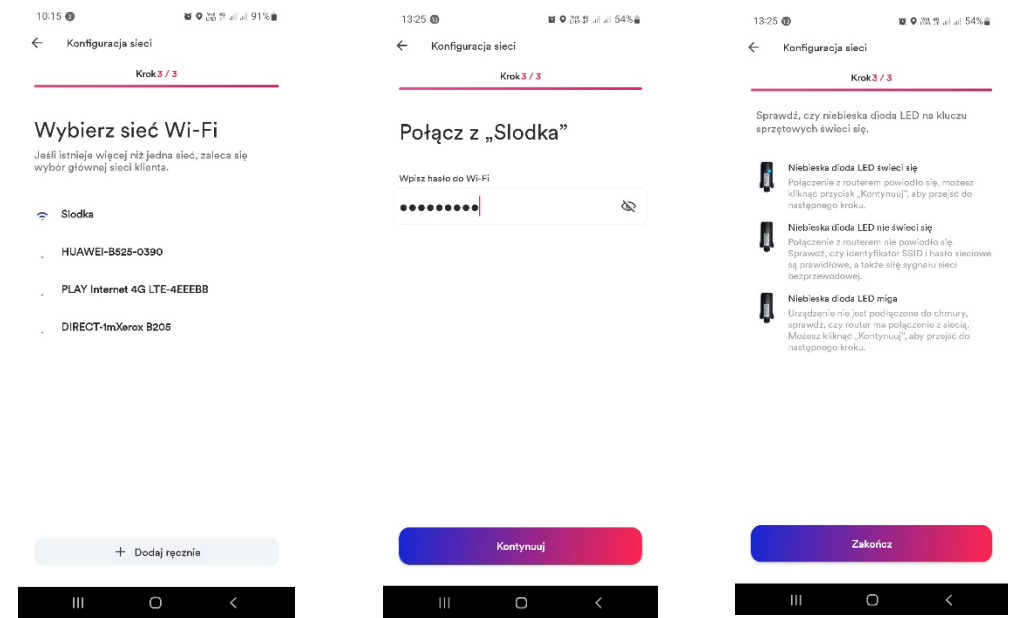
10:15 91%

Konfiguracja sieci

Krok 3 / 3

Wybierz sieć Wi-Fi

Jeśli istnieje więcej niż jedna sieć, zaleca się wybór głównej sieci klienta.

Slodka

HUAWEI-B525-0390

PLAY Internet 4G LTE-4EEEBB

DIRECT-1mXerox B205

+ Dodaj ręcznie

13:25 54%

Konfiguracja sieci

Krok 3 / 3

Połącz z „Slodka"

Wpisz hasło do Wi-Fi

•••••••••

Kontynuuj

13:25 54%

Konfiguracja sieci

Krok 3 / 3

Sprawdź, czy niebieska dioda LED na kluczu sprzętowych świeci się.

Niebieska dioda LED świeci się
Połączenie z routerem powiodło się, możesz kliknąć przycisk „Kontynuuj", aby przejść do następnego kroku.

Niebieska dioda LED nie świeci się
Połączenie z routerem nie powiodło się. Sprawdź, czy identyfikator SSID i hasło sieciowe są prawidłowe, a także siłę sygnału sieci bezprzewodowej.

Niebieska dioda LED miga
Urządzenie nie jest podłączone do chmury, sprawdź, czy router ma połączenie z siecią. Możesz kliknąć „Kontynuuj", aby przejść do następnego kroku.

Zakończ